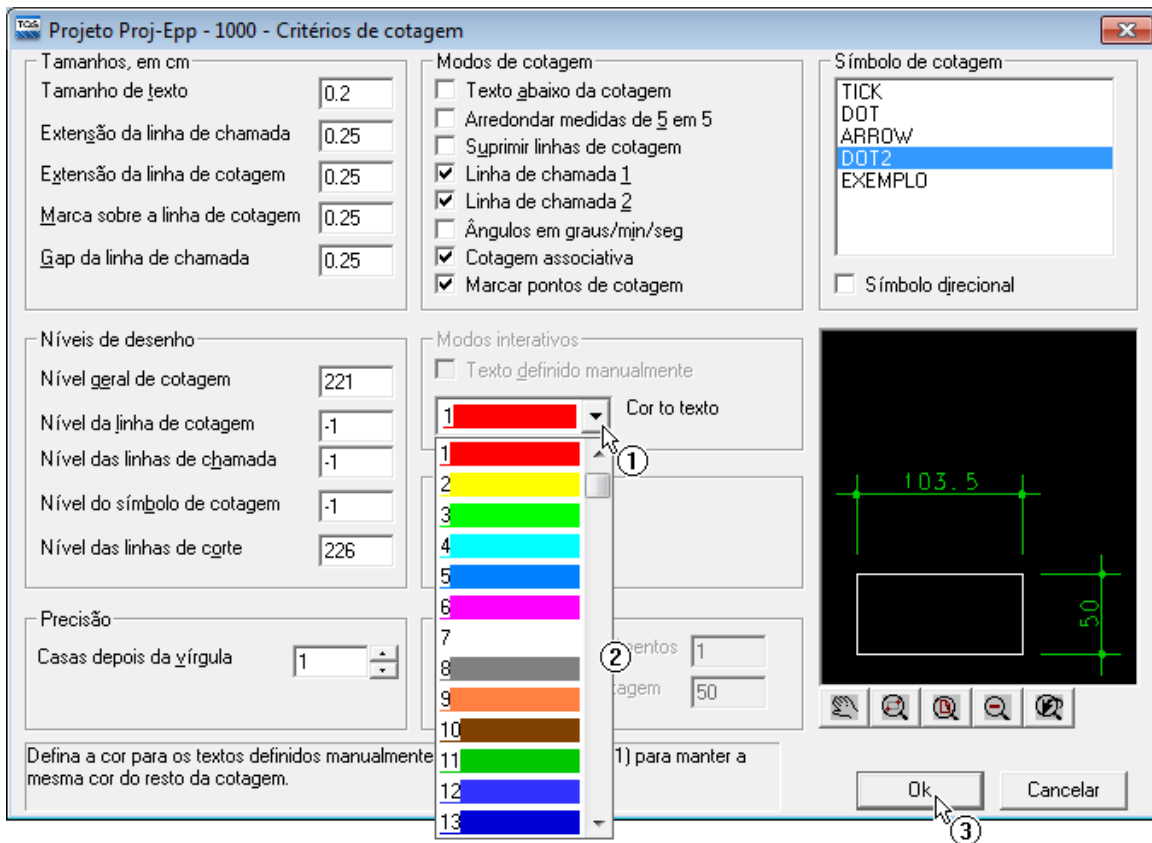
TQS Projeto Proj-Epp - 1000 - Critérios de cotagem

Tamanhos, em cm
Tamanho de texto 0.2
Extensão da linha de chamada 0.25
Extensão da linha de cotagem 0.25
Marca sobre a linha de cotagem 0.25
Gap da linha de chamada 0.25

Modos de cotagem
Texto abaixo da cotagem
Arredondar medidas de 5 em 5
Suprimir linhas de cotagem
Linha de chamada 1
Linha de chamada 2
Ângulos em graus/min/seg
Cotagem associativa
Marcar pontos de cotagem

Símbolo de cotagem
TICK
DOT
ARROW
DOT2
EXEMPLO
Símbolo direcional

Níveis de desenho
Nível geral de cotagem 221
Nível da linha de cotagem -1
Nível das linhas de chamada -1
Nível do símbolo de cotagem -1
Nível das linhas de corte 226

Modos interativos
Texto definido manualmente
1 Cor to texto
①
1
2
3
4
5
6
7
8
9
10
11
12
13
②

103.5
50

Precisão
Casas depois da vírgula 1

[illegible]entos 1
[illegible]tagem 50

Defina a cor para os textos definidos manualmente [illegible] 1) para manter a mesma cor do resto da cotagem.

Ok
③
Cancelar